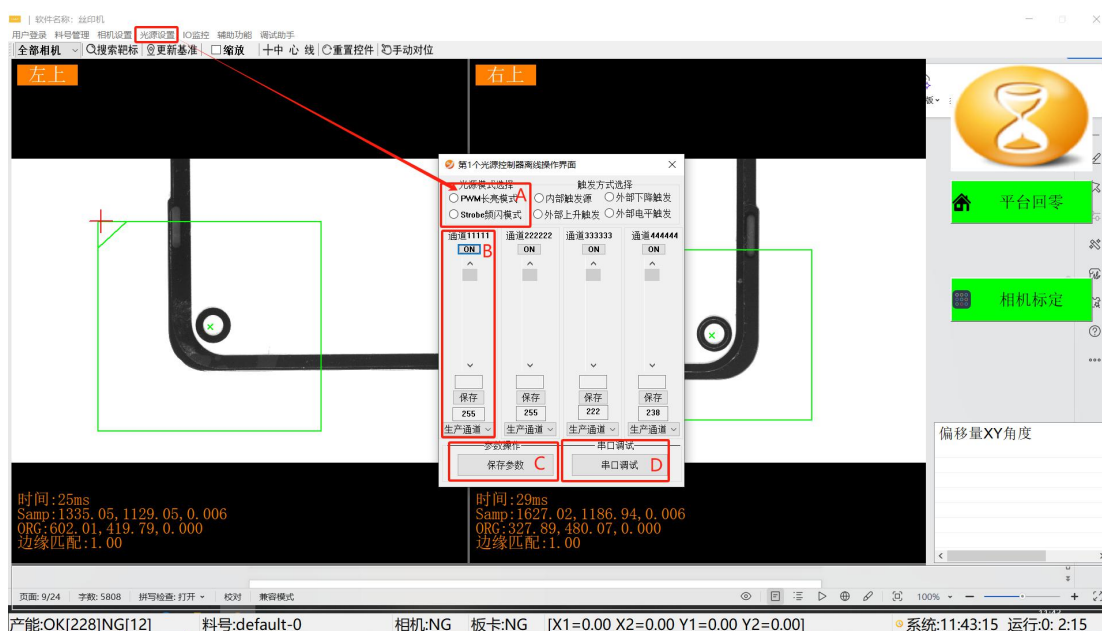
| 软件名称：丝印机

用户登录 料号管理 相机设置 光源设置 IO监控 辅助功能 调试助手

全部相机 搜索靶标 更新基准 缩放 十中 心 线 重置控件 手动对位

左上

右上

第1个光源控制器离线操作界面

光源模式选择
PWM长亮模式
Strobe频闪模式
A

触发方式选择
内部触发源
外部下降触发
外部上升触发
外部电平触发

通道11111 B
ON
保存
255
生产通道

通道222222
ON
保存
255
生产通道

通道333333
ON
保存
222
生产通道

通道444444
ON
保存
238
生产通道

参数操作
保存参数 C

串口调试
串口调试 D

平台回零

相机标定

偏移量XY角度

时间:25ms
Samp:1335.05,1129.05,0.006
ORG:602.01,419.79,0.000
边缘匹配:1.00

时间:29ms
Samp:1627.02,1186.94,0.006
ORG:327.89,480.07,0.000
边缘匹配:1.00

页面: 9/24 字数: 5808 拼写检查: 打开 校对 兼容模式

100%

产能:OK[228]NG[12] 料号:default-0 相机:NG 板卡:NG [X1=0.00 X2=0.00 Y1=0.00 Y2=0.00] 系统:11:43:15 运行:0: 2:15